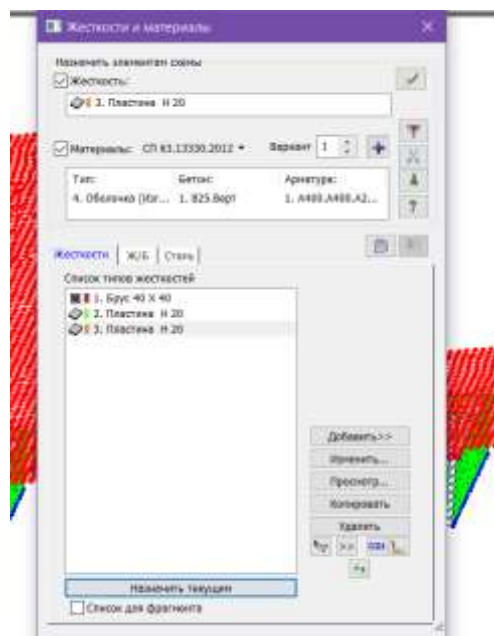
Жесткости и материалы

Назначить элементам схемы

Жесткость:

3. Пластина H 20

Материалы: СП 63.13330.2012

Вариант 1

Тип: 4. Оболочка (бет...

Бетон: 1. B25 Верт

Арматура: 1. A400,A400,A2...

Жесткости | Ж/Б | Сталь

Список типов жесткостей

1. Брус 40 X 40
2. Пластина H 20
3. Пластина H 20

Добавить>>

Изменить...

Просмотр...

Копировать

Удалить

Назначить текущим

Список для фрагмента